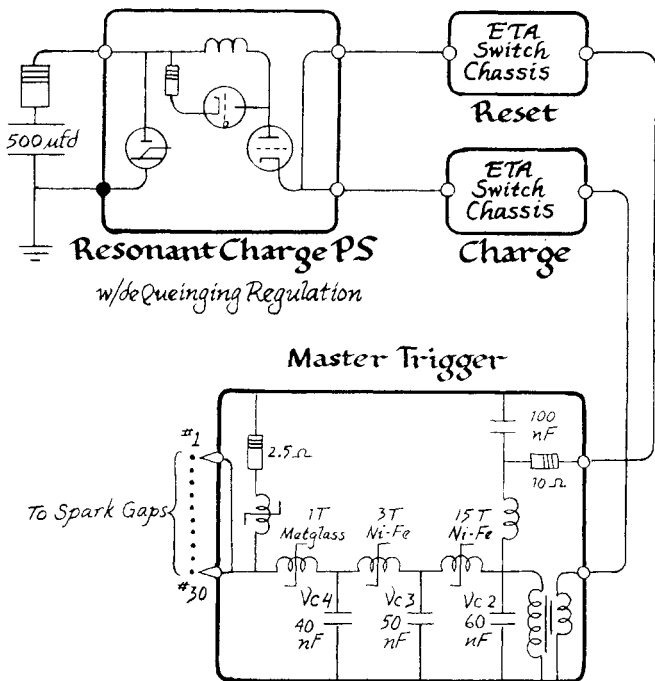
500 μfd

ETA Switch Chassis

Reset

ETA Switch Chassis

Charge

Resonant Charge PS

w/deQueinging Regulation

Master Trigger

#1

2.5 Ω

100 nF

10 Ω

To Spark Gaps

1T Metglass

3T Ni-Fe

15 T Ni-Fe

#30

Vc 4 40 nF

Vc 3 50 nF

Vc 2 60 nF